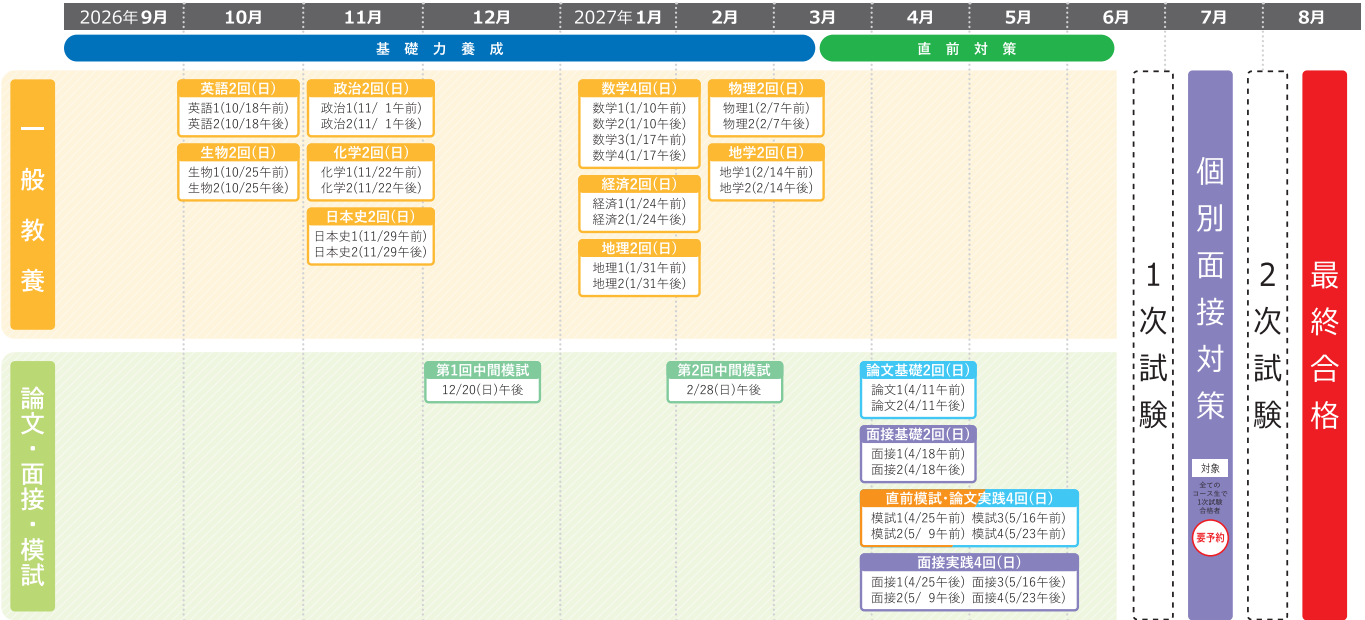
2026年9月 10月 11月 12月 2027年1月 2月 3月 4月 5月 6月 7月 8月

基礎力養成

直前対策

一般教養

英語2回(日)
英語1(10/18午前)
英語2(10/18午後)

生物2回(日)
生物1(10/25午前)
生物2(10/25午後)

政治2回(日)
政治1(11/ 1午前)
政治2(11/ 1午後)

化学2回(日)
化学1(11/22午前)
化学2(11/22午後)

日本史2回(日)
日本史1(11/29午前)
日本史2(11/29午後)

数学4回(日)
数学1(1/10午前)
数学2(1/10午後)
数学3(1/17午前)
数学4(1/17午後)

経済2回(日)
経済1(1/24午前)
経済2(1/24午後)

地理2回(日)
地理1(1/31午前)
地理2(1/31午後)

物理2回(日)
物理1(2/7午前)
物理2(2/7午後)

地学2回(日)
地学1(2/14午前)
地学2(2/14午後)

論文・面接・模試

第1回中間模試
12/20(日)午後

第2回中間模試
2/28(日)午後

論文基礎2回(日)
論文1(4/11午前)
論文2(4/11午後)

面接基礎2回(日)
面接1(4/18午前)
面接2(4/18午後)

直前模試・論文実践4回(日)
模試1(4/25午前) 模試3(5/16午前)
模試2(5/ 9午前) 模試4(5/23午前)

面接実践4回(日)
面接1(4/25午後) 面接3(5/16午後)
面接2(5/ 9午後) 面接4(5/23午後)

1次試験

個別面接対策

対象
全てのコース生で1次試験合格者

要予約

2次試験

最終合格